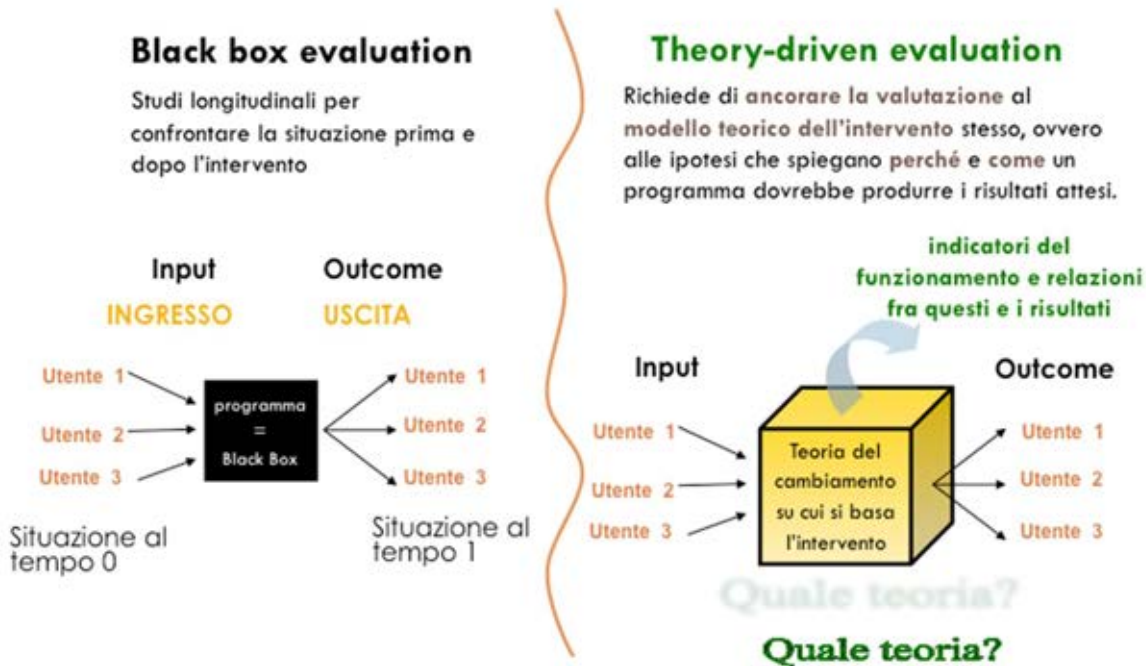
Black box evaluation

Studi longitudinali per confrontare la situazione prima e dopo l'intervento

Input
INGRESSO

Outcome
USCITA

Utente 1
Utente 2
Utente 3

programma
=
Black Box

Utente 1
Utente 2
Utente 3

Situazione al tempo 0

Situazione al tempo 1

Theory-driven evaluation

Richiede di ancorare la valutazione al modello teorico dell'intervento stesso, ovvero alle ipotesi che spiegano perché e come un programma dovrebbe produrre i risultati attesi.

indicatori del funzionamento e relazioni fra questi e i risultati

Input

Outcome

Utente 1
Utente 2
Utente 3

Teoria del cambiamento su cui si basa l'intervento

Utente 1
Utente 2
Utente 3

Quale teoria?

Quale teoria?